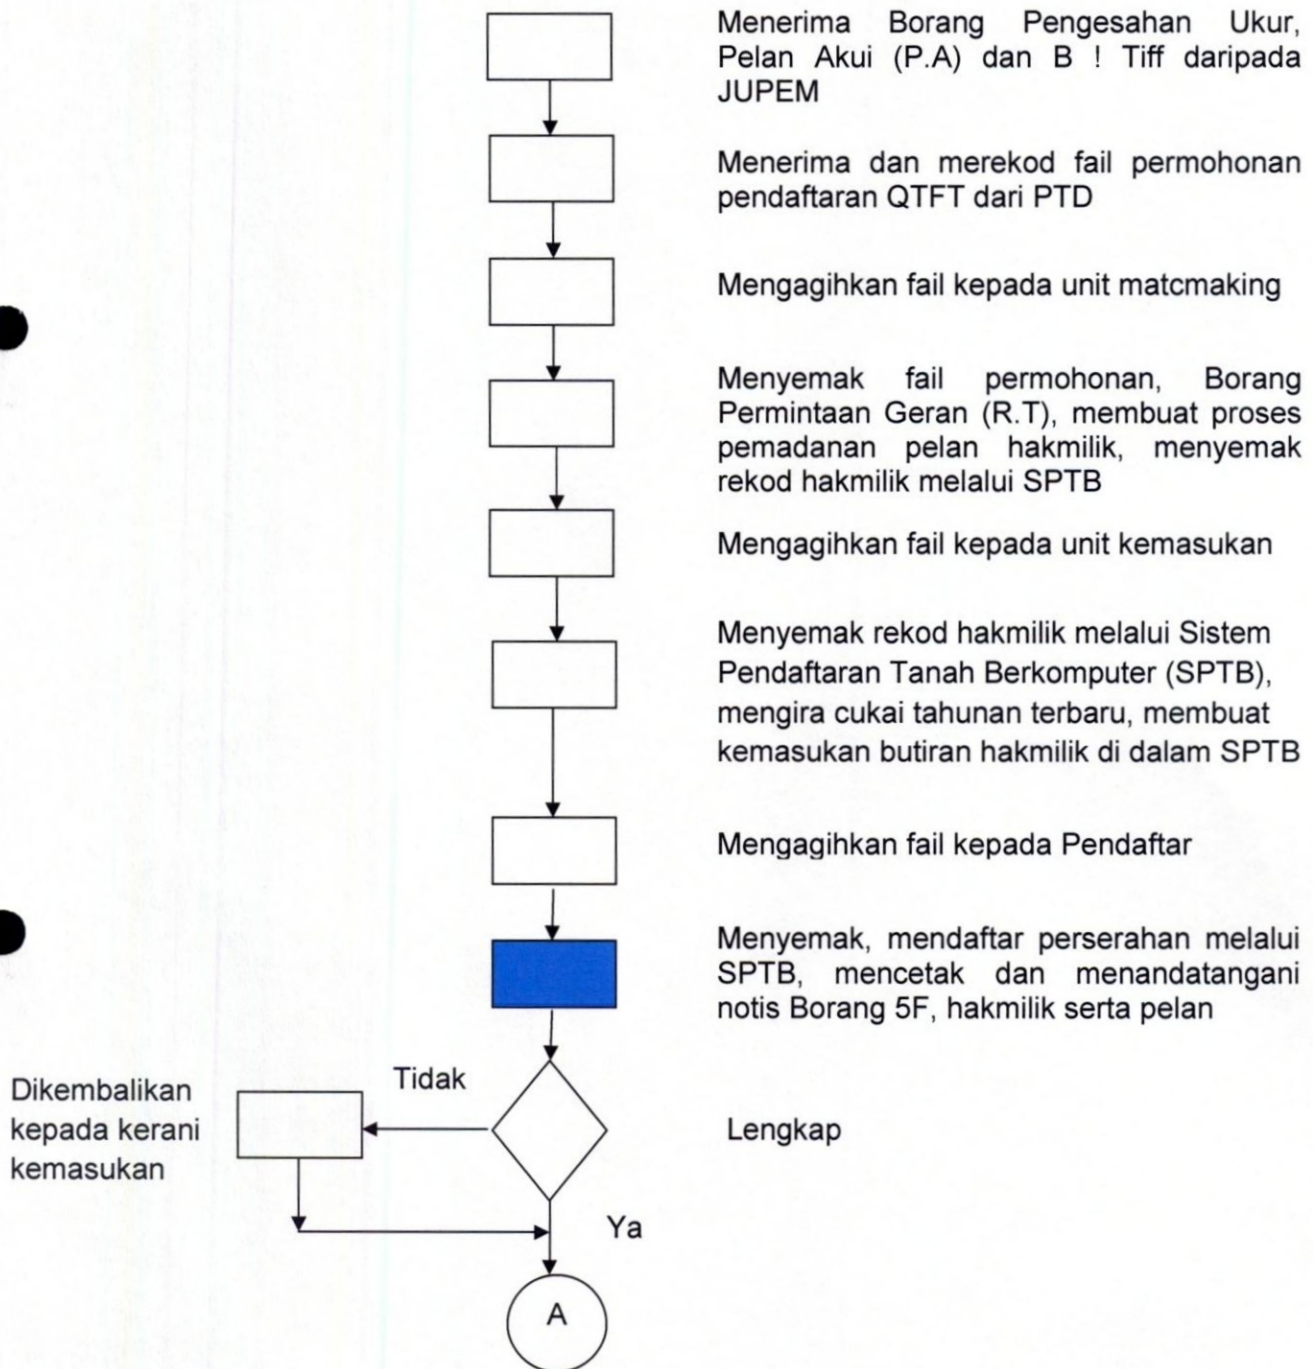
Menerima Borang Pengesahan Ukur, Pelan Akui (P.A) dan B ! Tiff daripada JUPEM

Menerima dan merekod fail permohonan pendaftaran QTFT dari PTD

Mengagihkan fail kepada unit matcmaking

Menyemak fail permohonan, Borang Permintaan Geran (R.T), membuat proses pemadanan pelan hakmilik, menyemak rekod hakmilik melalui SPTB

Mengagihkan fail kepada unit kemasukan

Menyemak rekod hakmilik melalui Sistem Pendaftaran Tanah Berkomputer (SPTB), mengira cukai tahunan terbaru, membuat kemasukan butiran hakmilik di dalam SPTB

Mengagihkan fail kepada Pendaftar

Menyemak, mendaftar perserahan melalui SPTB, mencetak dan menandatangani notis Borang 5F, hakmilik serta pelan

Dikembalikan kepada kerani kemasukan

Tidak

Lengkap

Ya

A